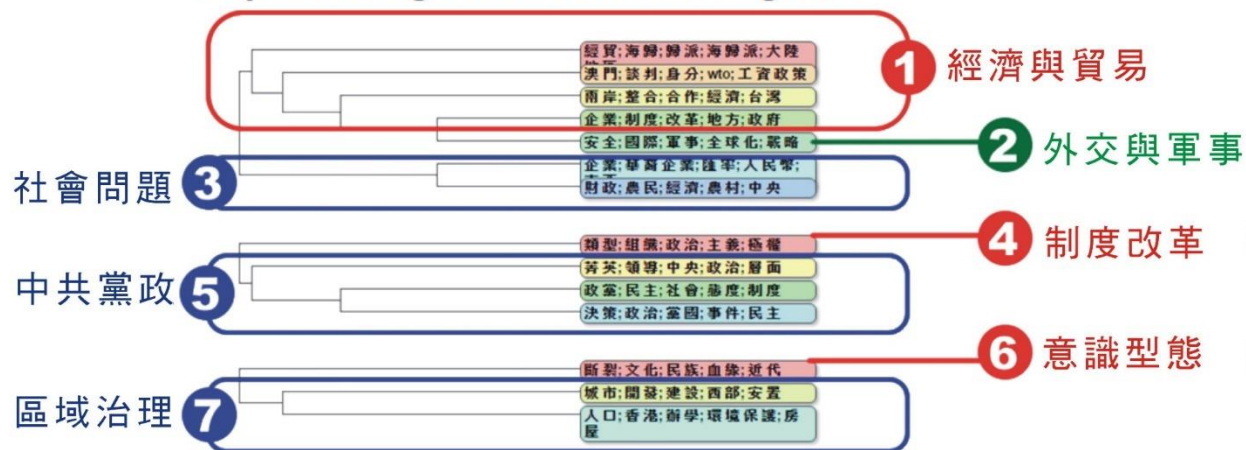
經貿;海歸;歸派;海歸派;大陸
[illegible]
澳門;談判;身分;wto;工資政策
兩岸;整合;合作;經濟;台灣
企業;制度;改革;地方;政府
安全;國際;軍事;全球化;戰略
企業;華商企業;陸軍;人民幣;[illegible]
財政;農民;經濟;農村;中央

1 經濟與貿易
2 外交與軍事
社會問題 3

類型;組織;政治;主義;極權
菁英;領導;中央;政治;層面
政黨;民主;社會;態度;制度
決策;政治;黨國;事件;民主

4 制度改革
中共黨政 5

斷裂;文化;民族;血緣;近代
城市;開發;建設;西部;安置
人口;香港;辦學;環境保護;房屋

6 意識型態
區域治理 7